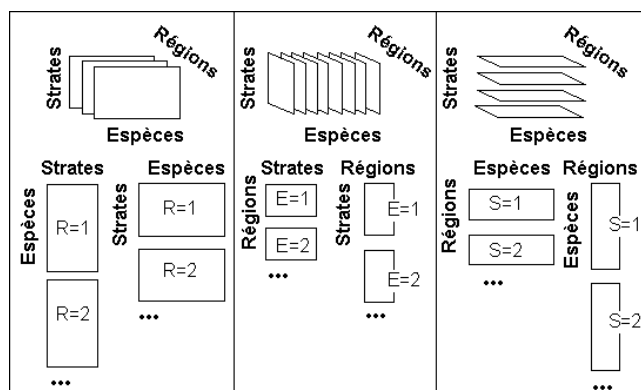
Strates Régions Espèces

Strates Espèces
Espèces R=1 R=2 ...
Strates R=1 R=2 ...

Strates Régions Espèces

Strates Régions
Régions E=1 E=2 ...
Strates E=1 E=2 ...

Strates Régions Espèces

Espèces Régions
Régions S=1 S=2 ...
Espèces S=1 S=2 ...